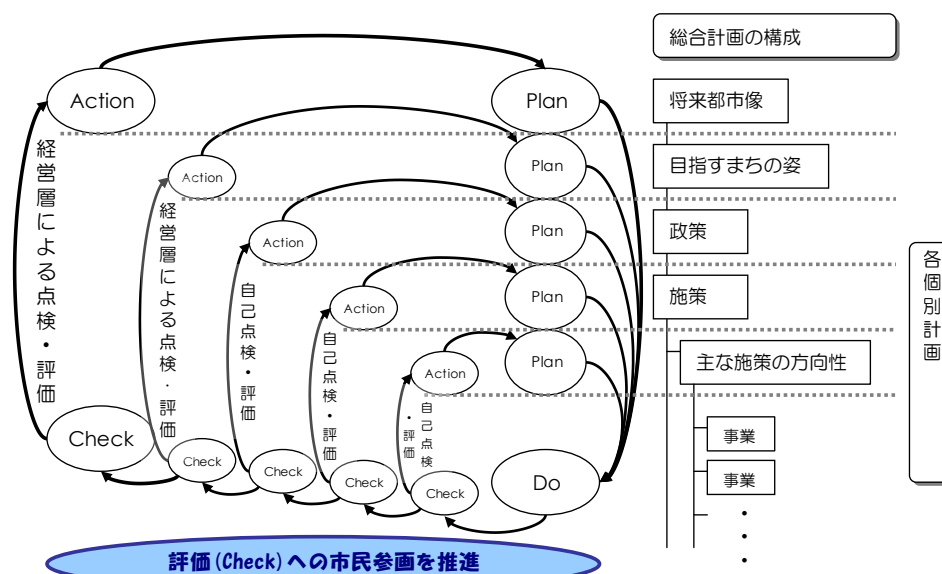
Action

Plan

総合計画の構成

将来都市像

経営層による点検・評価

Action

Plan

目指すまちの姿

経営層による点検・評価

Action

Plan

政策

自己点検・評価

Action

Plan

施策

各個別計画

自己点検・評価

Action

Plan

主な施策の方向性

自己点検・評価

Check

Check

Check

Check

Check

Do

事業

事業

・
・
・

評価(Check)への市民参画を推進